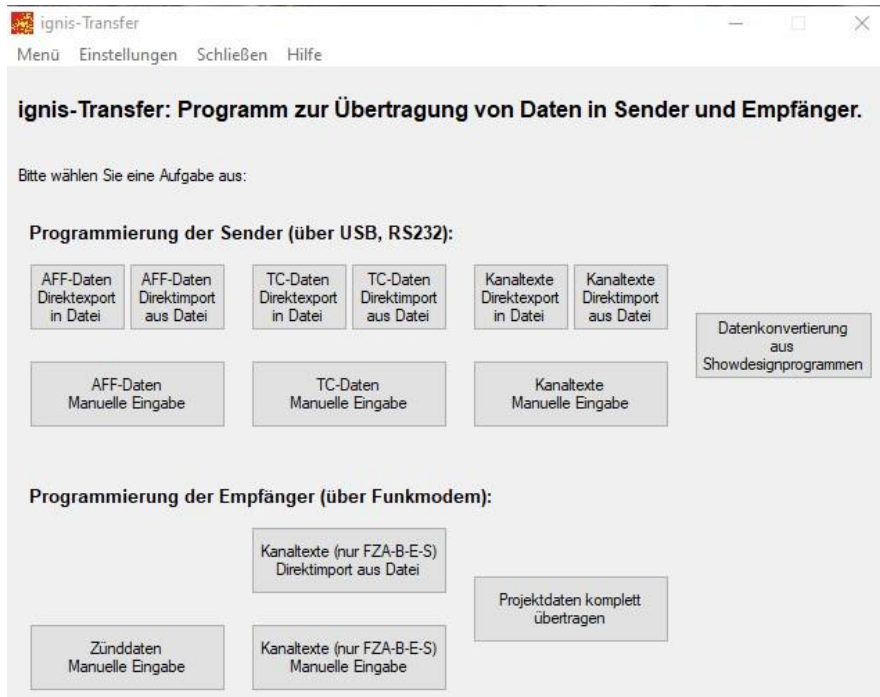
ignis-Transfer

Menü Einstellungen Schließen Hilfe

ignis-Transfer: Programm zur Übertragung von Daten in Sender und Empfänger.

Bitte wählen Sie eine Aufgabe aus:

Programmierung der Sender (über USB, RS232):

AFF-Daten Direktexport in Datei

AFF-Daten Direktimport aus Datei

TC-Daten Direktexport in Datei

TC-Daten Direktimport aus Datei

Kanaltexte Direktexport in Datei

Kanaltexte Direktimport aus Datei

Datenkonvertierung aus Showdesignprogrammen

AFF-Daten Manuelle Eingabe

TC-Daten Manuelle Eingabe

Kanaltexte Manuelle Eingabe

Programmierung der Empfänger (über Funkmodem):

Kanaltexte (nur FZA-B-E-S) Direktimport aus Datei

Projektdaten komplett übertragen

Zünddaten Manuelle Eingabe

Kanaltexte (nur FZA-B-E-S) Manuelle Eingabe